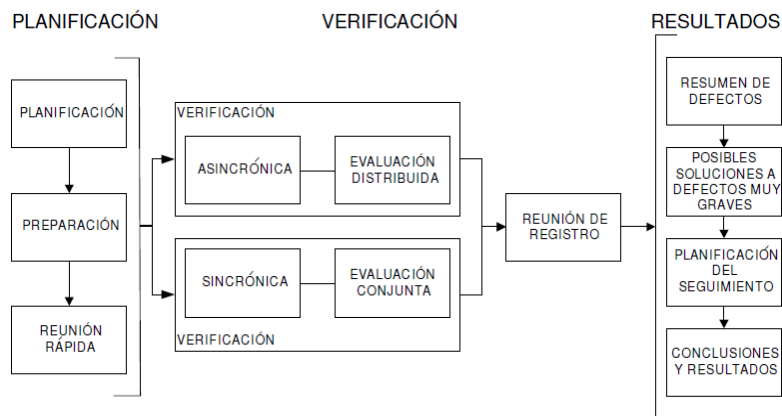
PLANIFICACIÓN

VERIFICACIÓN

RESULTADOS

PLANIFICACIÓN

PREPARACIÓN

REUNIÓN RÁPIDA

VERIFICACIÓN

ASINCRÓNICA

EVALUACIÓN DISTRIBUIDA

SINCRÓNICA

EVALUACIÓN CONJUNTA

VERIFICACIÓN

REUNIÓN DE REGISTRO

RESUMEN DE DEFECTOS

POSIBLES SOLUCIONES A DEFECTOS MUY GRAVES

PLANIFICACIÓN DEL SEGUIMIENTO

CONCLUSIONES Y RESULTADOS